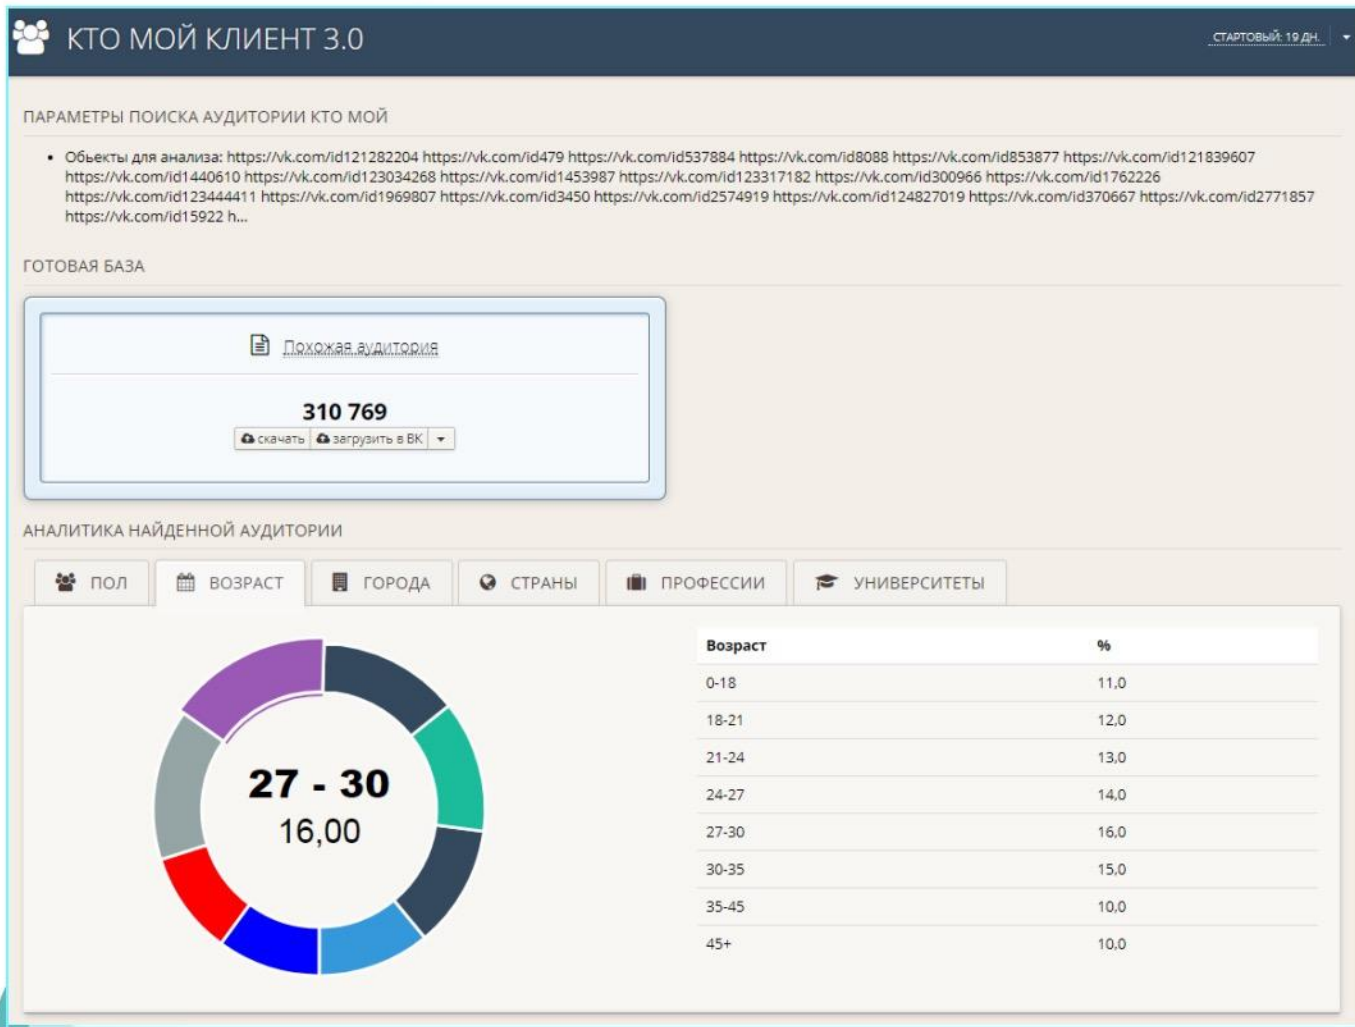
КТО МОЙ КЛИЕНТ 3.0

СТАРТОВЫЙ: 19 ДН.

ПАРАМЕТРЫ ПОИСКА АУДИТОРИИ КТО МОЙ

• Обьекты для анализа: https://vk.com/id121282204 https://vk.com/id479 https://vk.com/id537884 https://vk.com/id8088 https://vk.com/id853877 https://vk.com/id121839607 https://vk.com/id1440610 https://vk.com/id123034268 https://vk.com/id1453987 https://vk.com/id123317182 https://vk.com/id300966 https://vk.com/id1762226 https://vk.com/id123444411 https://vk.com/id1969807 https://vk.com/id3450 https://vk.com/id2574919 https://vk.com/id124827019 https://vk.com/id370667 https://vk.com/id2771857 https://vk.com/id15922 h...

ГОТОВАЯ БАЗА

Похожая аудитория

310 769

скачать загрузить в ВК

АНАЛИТИКА НАЙДЕННОЙ АУДИТОРИИ

ПОЛ ВОЗРАСТ ГОРОДА СТРАНЫ ПРОФЕССИИ УНИВЕРСИТЕТЫ

27 - 30
16,00

| Возраст | % |
|---|---|
| 0-18 | 11,0 |
| 18-21 | 12,0 |
| 21-24 | 13,0 |
| 24-27 | 14,0 |
| 27-30 | 16,0 |
| 30-35 | 15,0 |
| 35-45 | 10,0 |
| 45+ | 10,0 |